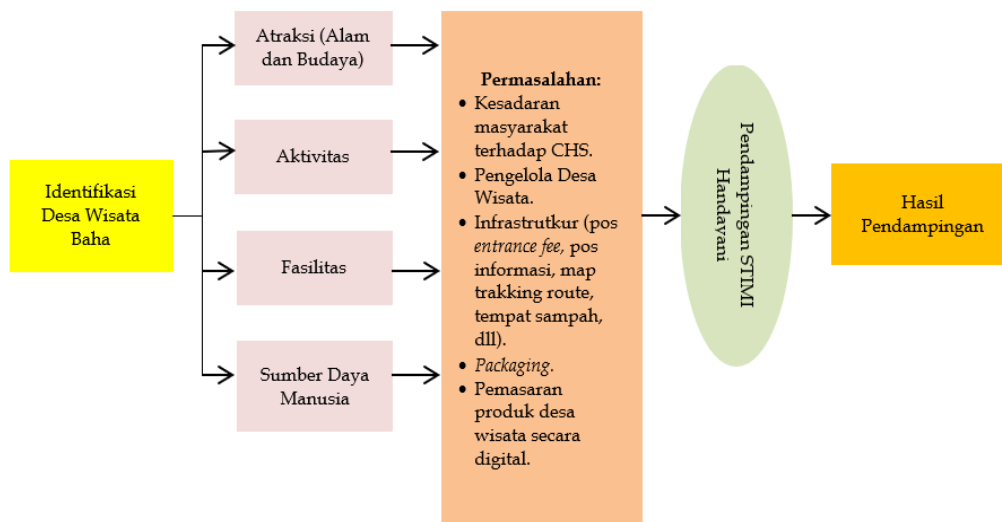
Identifikasi Desa Wisata Baha

Atraksi (Alam dan Budaya)

Aktivitas

Fasilitas

Sumber Daya Manusia

Permasalahan:
• Kesadaran masyarakat terhadap CHS.
• Pengelola Desa Wisata.
• Infrastrutkur (pos *entrance fee*, pos informasi, map trakking route, tempat sampah, dll).
• *Packaging*.
• Pemasaran produk desa wisata secara digital.

Pendampingan STIMI Handayani

Hasil Pendampingan